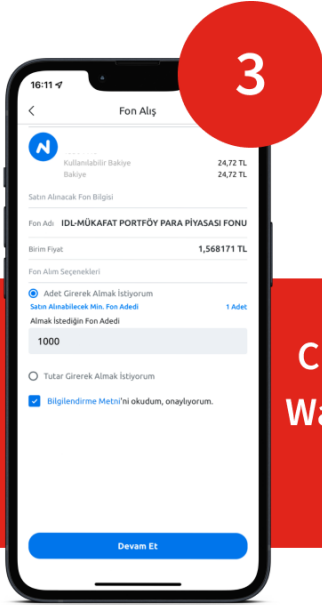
3

16:11

Fon Alış

Kullanılabilir Bakiye 24,72 TL
Bakiye 24,72 TL

Satın Alınacak Fon Bilgisi

Fon Adı IDL-MÜKAFAT PORTFÖY PARA PİYASASI FONU

Birim Fiyat 1,568171 TL

Fon Alım Seçenekleri

Adet Girerek Almak İstiyorum
Satın Alınabilecek Min. Fon Adedi 1 Adet
Almak İstediğin Fon Adedi
1000

Tutar Girerek Almak İstiyorum

Bilgilendirme Metni'ni okudum, onaylıyorum.

Devam Et

C
Wa